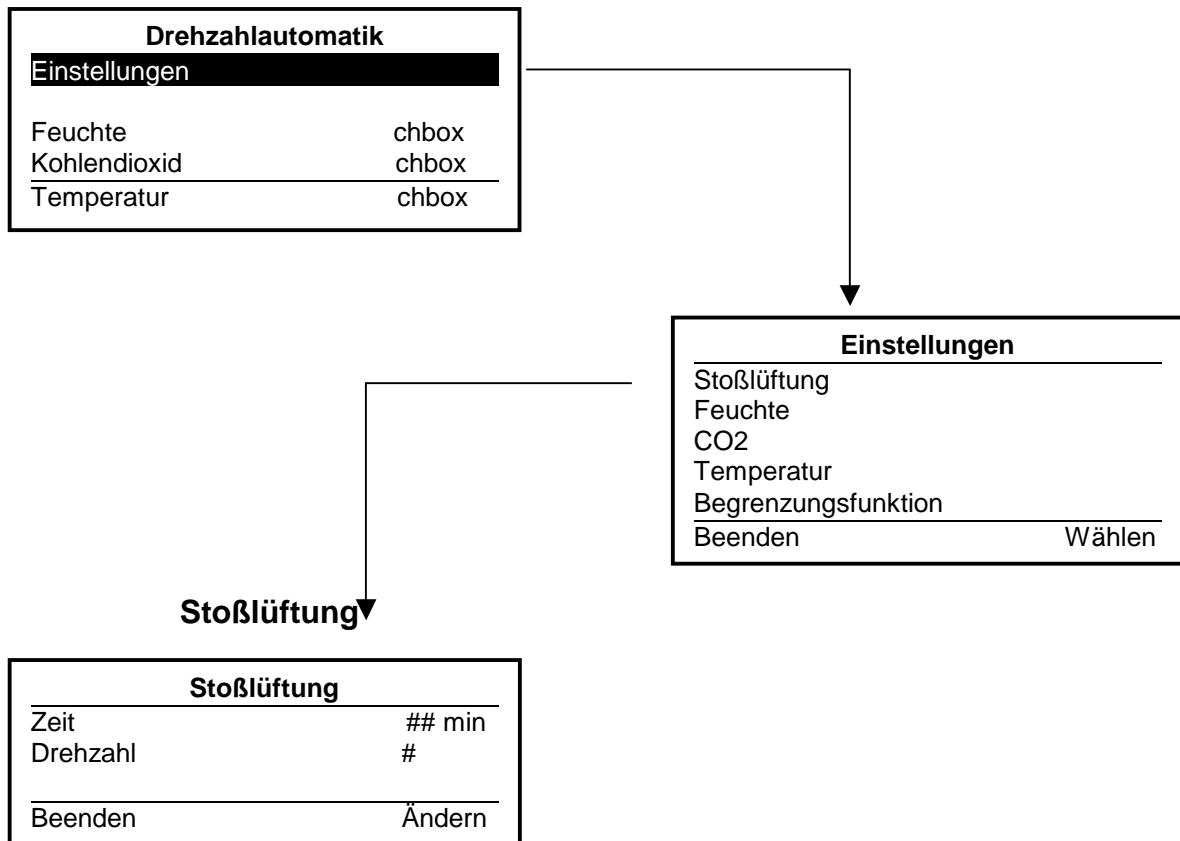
Drehzahlautomatik
Einstellungen

Feuchte chbox
Kohlendioxid chbox
Temperatur chbox

Einstellungen
Stoßlüftung
Feuchte
CO2
Temperatur
Begrenzungsfunktion
Beenden Wählen

Stoßlüftung

Stoßlüftung
Zeit ## min
Drehzahl #

Beenden Ändern